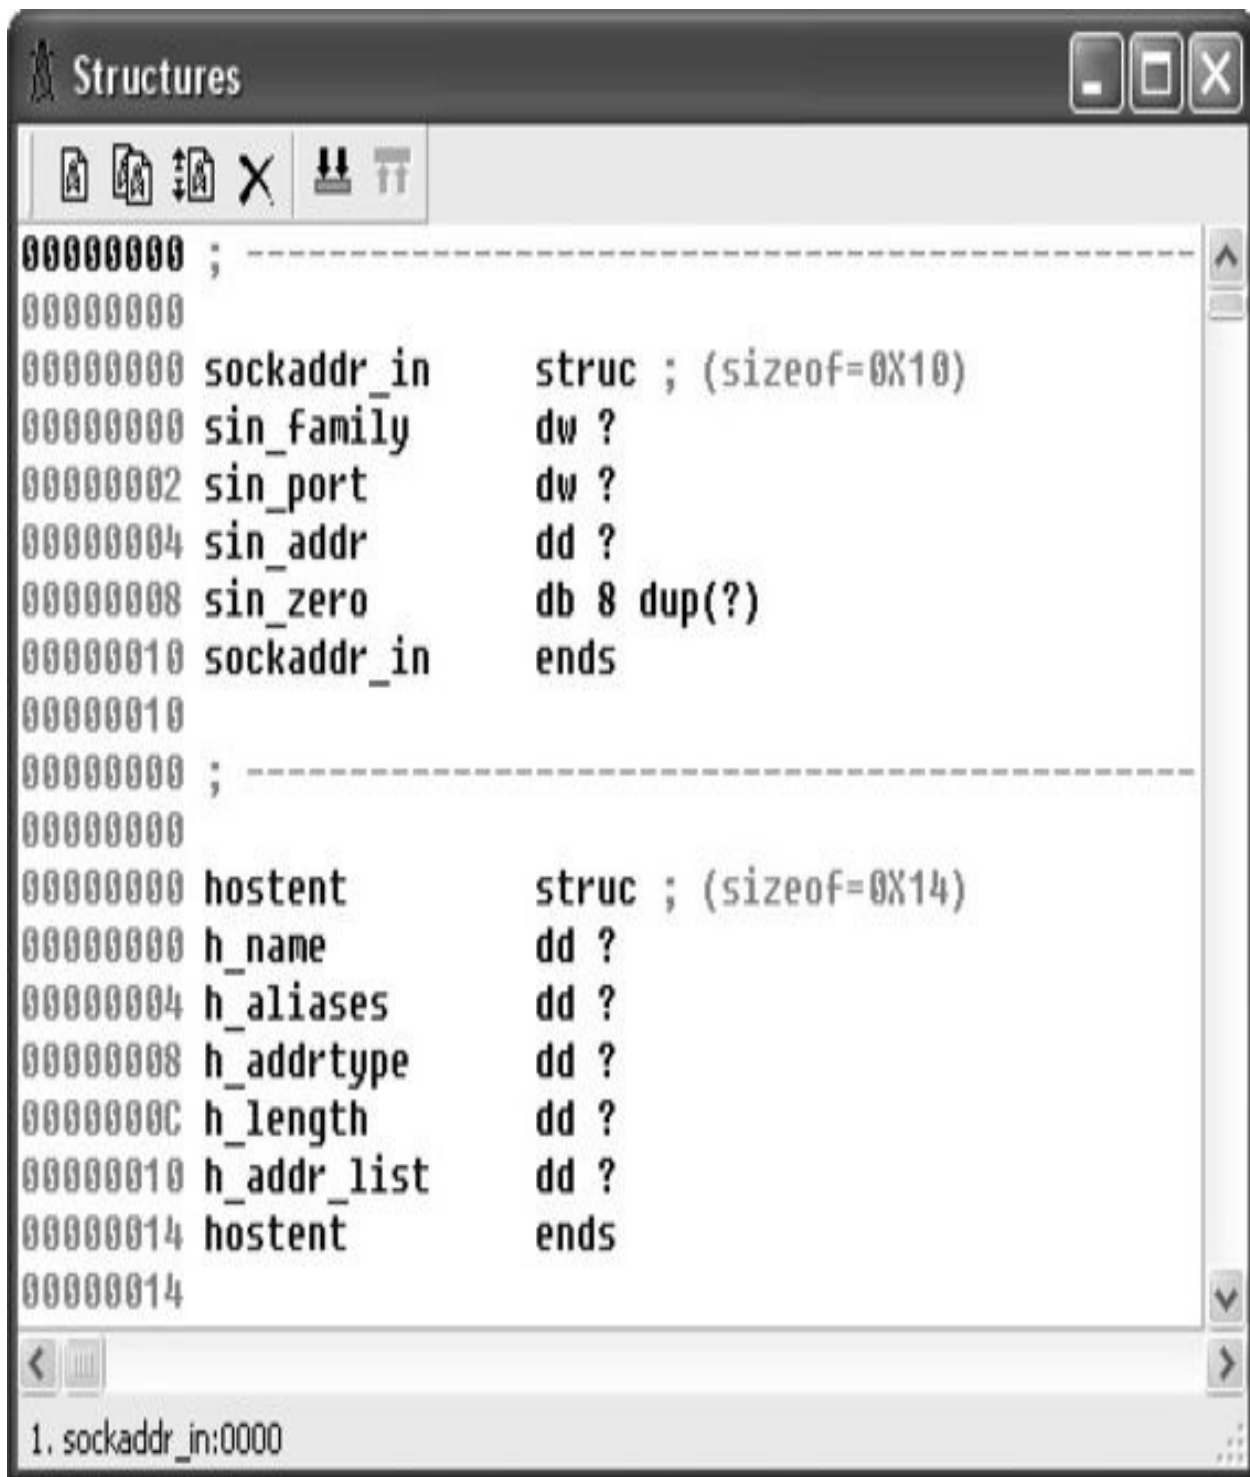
Structures

00000000 ; ---------------------------------------------------
00000000
00000000 sockaddr_in struc ; (sizeof=0X10)
00000000 sin_family dw ?
00000002 sin_port dw ?
00000004 sin_addr dd ?
00000008 sin_zero db 8 dup(?)
00000010 sockaddr_in ends
00000010
00000000 ; ---------------------------------------------------
00000000
00000000 hostent struc ; (sizeof=0X14)
00000000 h_name dd ?
00000004 h_aliases dd ?
00000008 h_addrtype dd ?
0000000C h_length dd ?
00000010 h_addr_list dd ?
00000014 hostent ends
00000014

1. sockaddr_in:0000